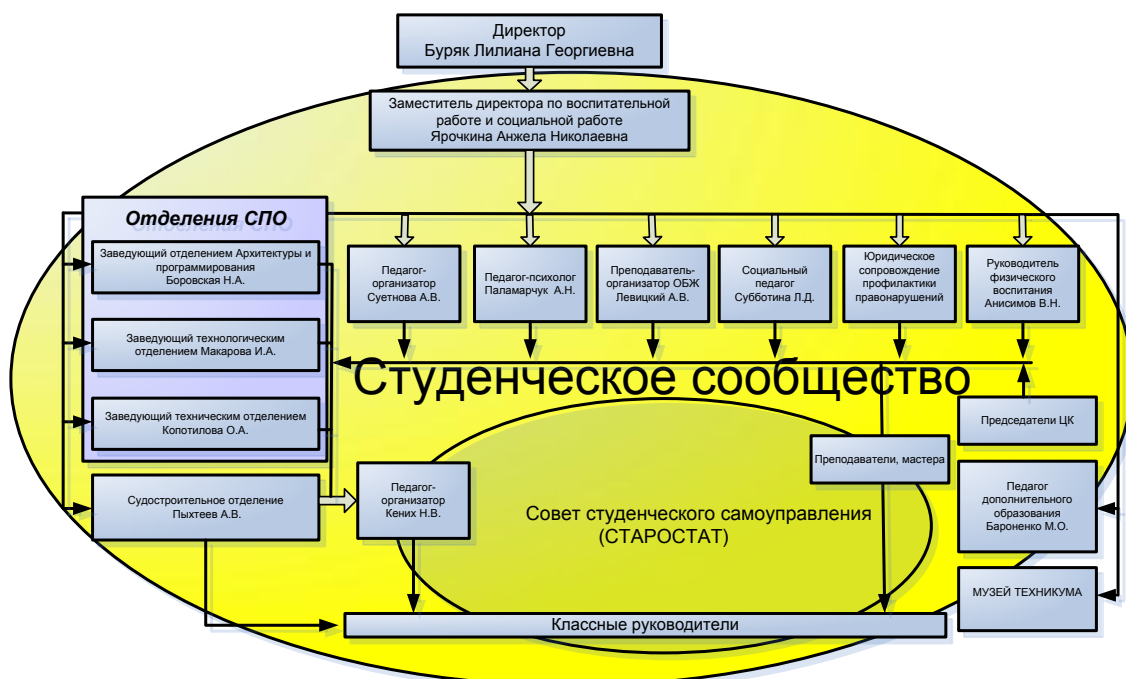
Директор
Буряк Лилиана Георгиевна

Заместитель директора по воспитательной работе и социальной работе
Ярочкина Анжела Николаевна

Отделения СПО

Заведующий отделением Архитектуры и программирования
Боровская Н.А.

Заведующий технологическим отделением Макарова И.А.

Заведующий техническим отделением Копотилова О.А.

Судостроительное отделение
Пыхтеев А.В.

Педагог-организатор
Суетнова А.В.

Педагог-психолог
Паламарчук А.Н.

Преподаватель-организатор ОБЖ
Левицкий А.В.

Социальный педагог
Субботина Л.Д.

Юридическое сопровождение профилактики правонарушений

Руководитель физического воспитания
Анисимов В.Н.

Студенческое сообщество

Председатели ЦК

Преподаватели, мастера

Педагог-организатор
Кених Н.В.

Совет студенческого самоуправления
(СТАРОСТАТ)

Педагог дополнительного образования
Бароненко М.О.

МУЗЕЙ ТЕХНИКУМА

Классные руководители